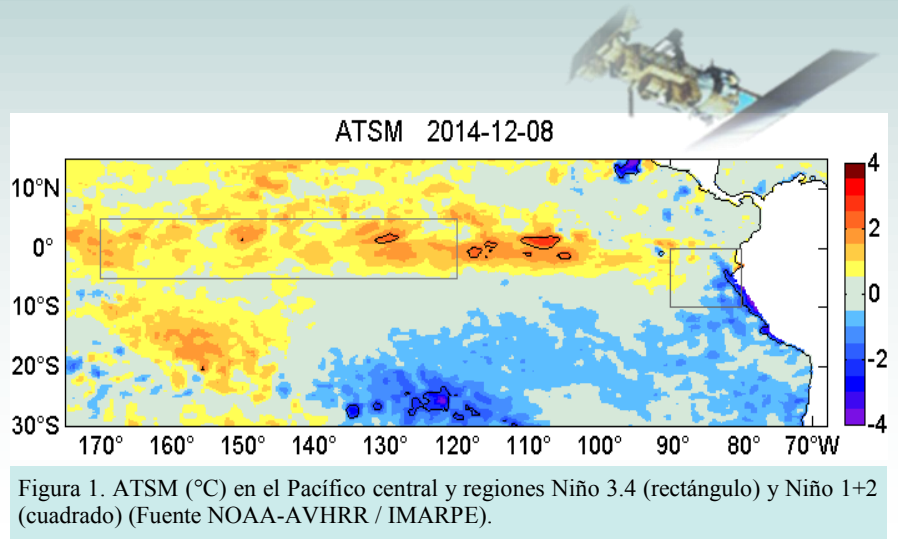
ATSM 2014-12-08

10°N
0°
10°S
20°S
30°S

170° 160° 150° 140° 130° 120° 110° 100° 90° 80° 70°W

4
2
0
-2
-4

Figura 1. ATSM (°C) en el Pacífico central y regiones Niño 3.4 (rectángulo) y Niño 1+2 (cuadrado) (Fuente NOAA-AVHRR / IMARPE).